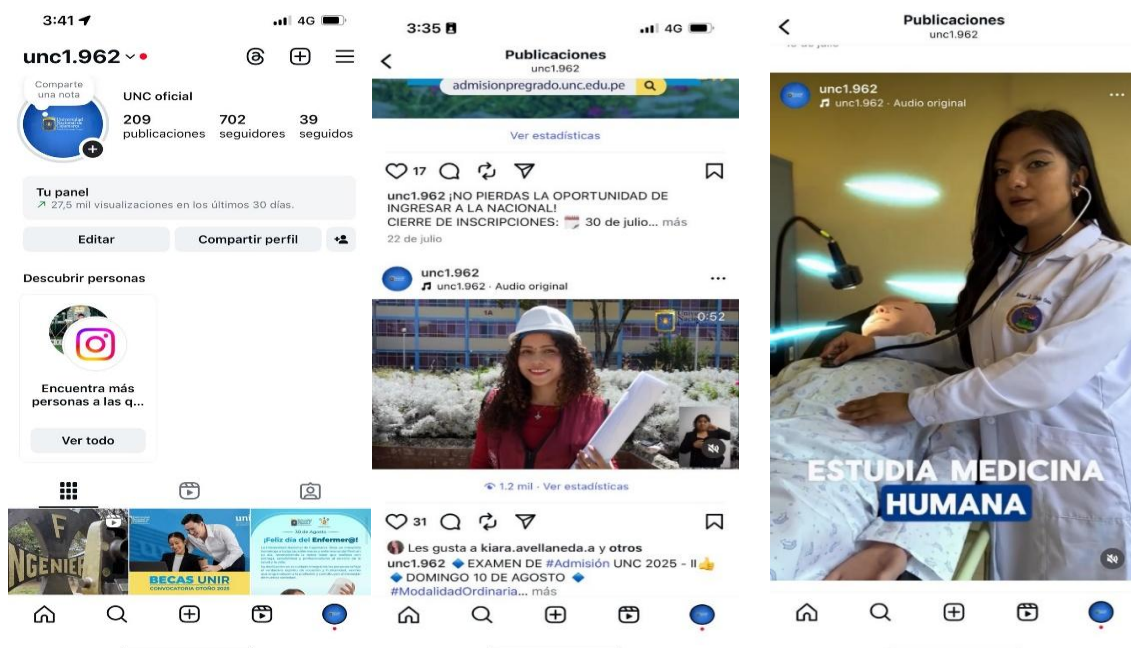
3:41

4G

unc1.962

Comparte una nota

UNC oficial

209 publicaciones

702 seguidores

39 seguidos

Tu panel

27,5 mil visualizaciones en los últimos 30 días.

Editar

Compartir perfil

Descubrir personas

Encuentra más personas a las q...

Ver todo

NGENIER

BECAS UNIR

CONVOCATORIA OTOÑO 2025

¡Feliz día del Enfermer@!

3:35

4G

Publicaciones

unc1.962

admisionpregrado.unc.edu.pe

Ver estadísticas

17

unc1.962 ¡NO PIERDAS LA OPORTUNIDAD DE INGRESAR A LA NACIONAL!

CIERRE DE INSCRIPCIONES: 30 de julio... más

22 de julio

unc1.962

unc1.962 · Audio original

0:52

1.2 mil · Ver estadísticas

31

Les gusta a kiara.avellaneda.a y otros

unc1.962 EXAMEN DE #Admisión UNC 2025 - II

DOMINGO 10 DE AGOSTO

#ModalidadOrdinaria... más

Publicaciones

unc1.962

unc1.962

unc1.962 · Audio original

ESTUDIA MEDICINA HUMANA